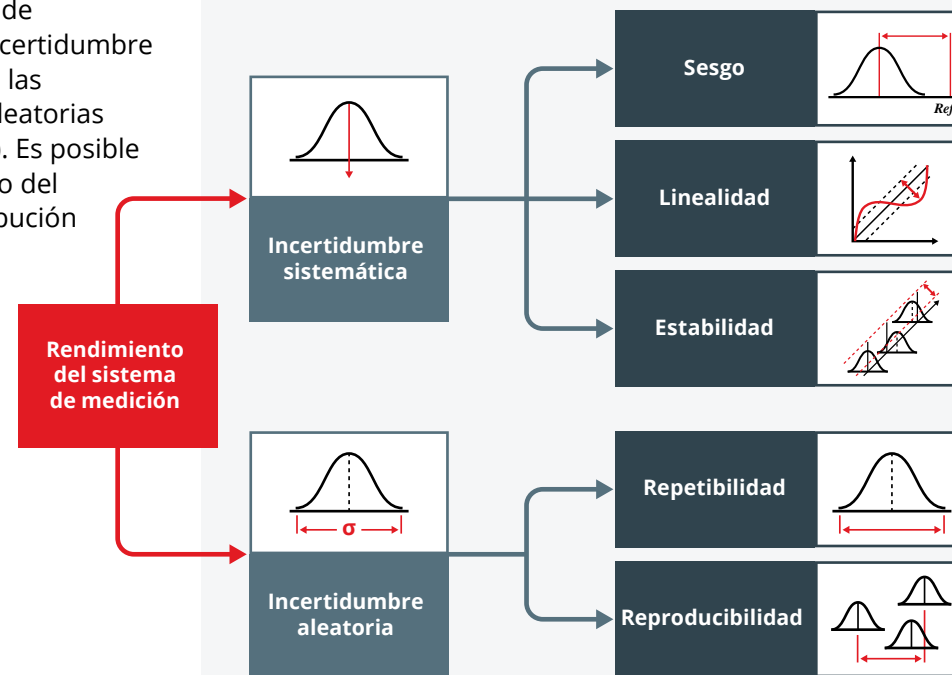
de
certidumbre
las
leatorias
. Es posible
o del
bución

Rendimiento del sistema de medición

Incertidumbre sistemática

Incertidumbre aleatoria

σ

Sesgo

Ref

Linealidad

Estabilidad

Repetibilidad

Reproducibilidad